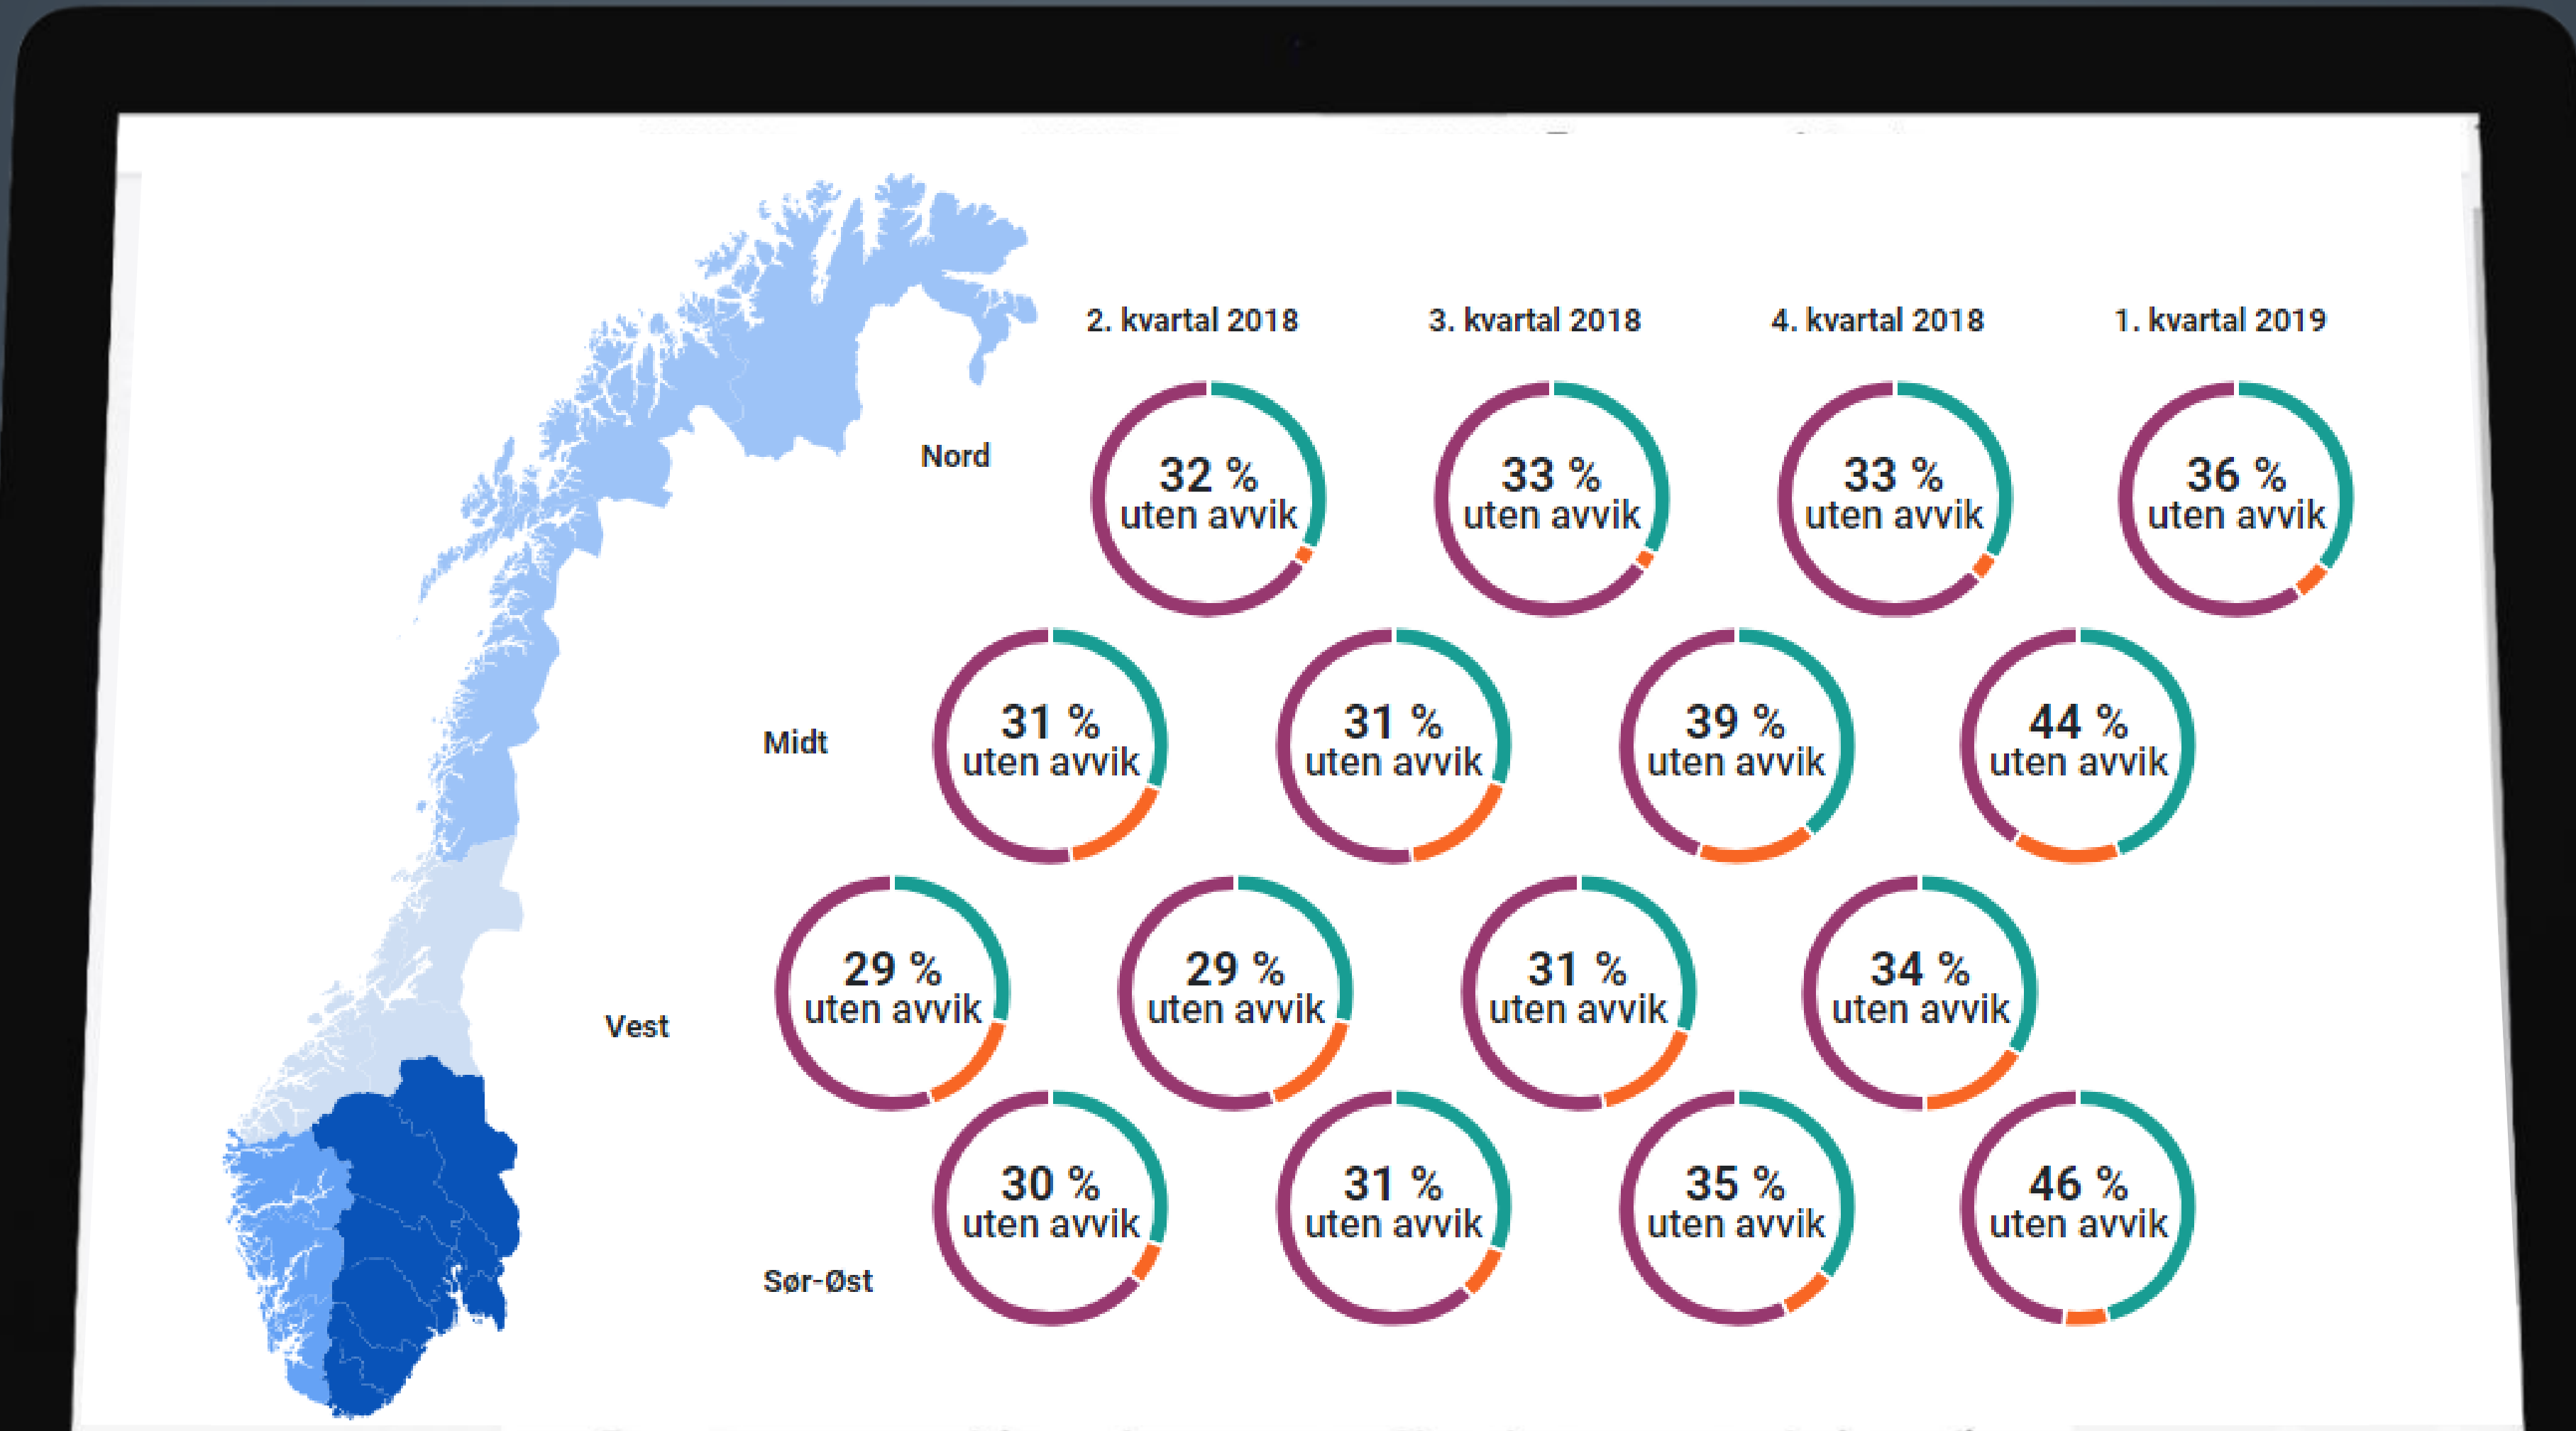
2. kvartal 2018
3. kvartal 2018
4. kvartal 2018
1. kvartal 2019

Nord
32 % uten avvik
33 % uten avvik
33 % uten avvik
36 % uten avvik

Midt
31 % uten avvik
31 % uten avvik
39 % uten avvik
44 % uten avvik

Vest
29 % uten avvik
29 % uten avvik
31 % uten avvik
34 % uten avvik

Sør-Øst
30 % uten avvik
31 % uten avvik
35 % uten avvik
46 % uten avvik